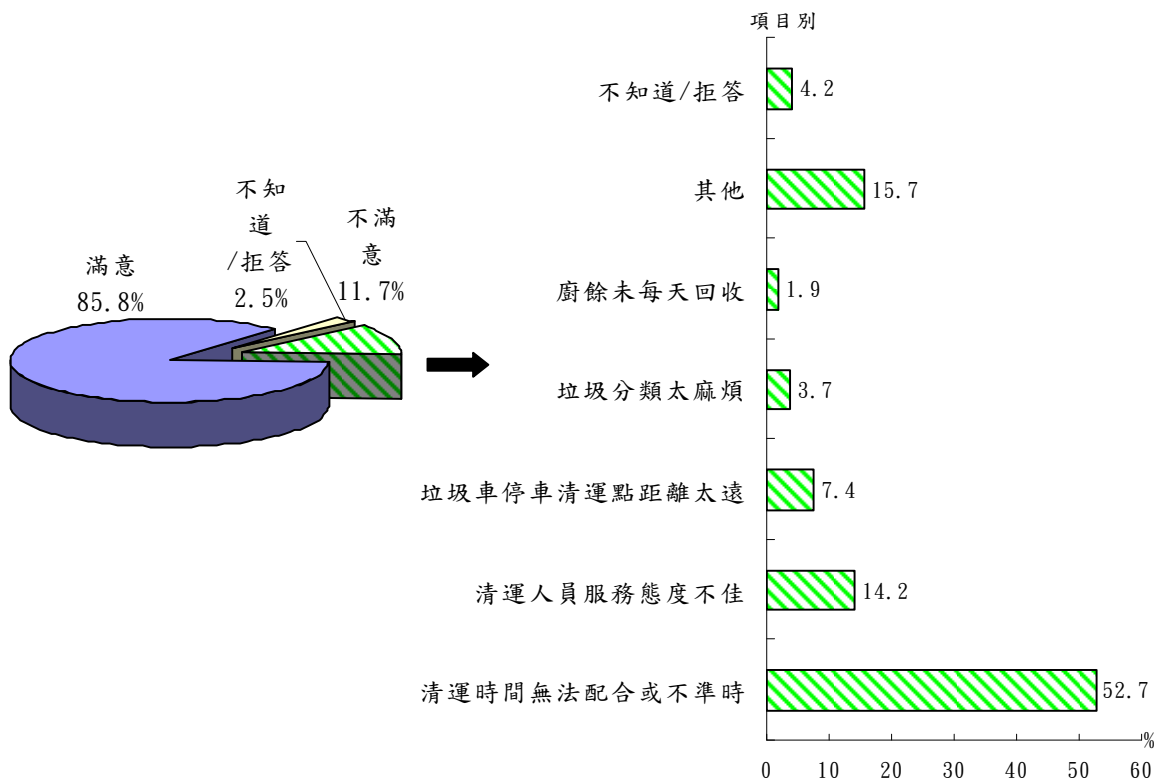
滿意
85.8%

不知道
/拒答
2.5%

不滿意
11.7%

項目別

不知道/拒答 4.2

其他 15.7

廚餘未每天回收 1.9

垃圾分類太麻煩 3.7

垃圾車停車清運點距離太遠 7.4

清運人員服務態度不佳 14.2

清運時間無法配合或不準時 52.7

%

0 10 20 30 40 50 60